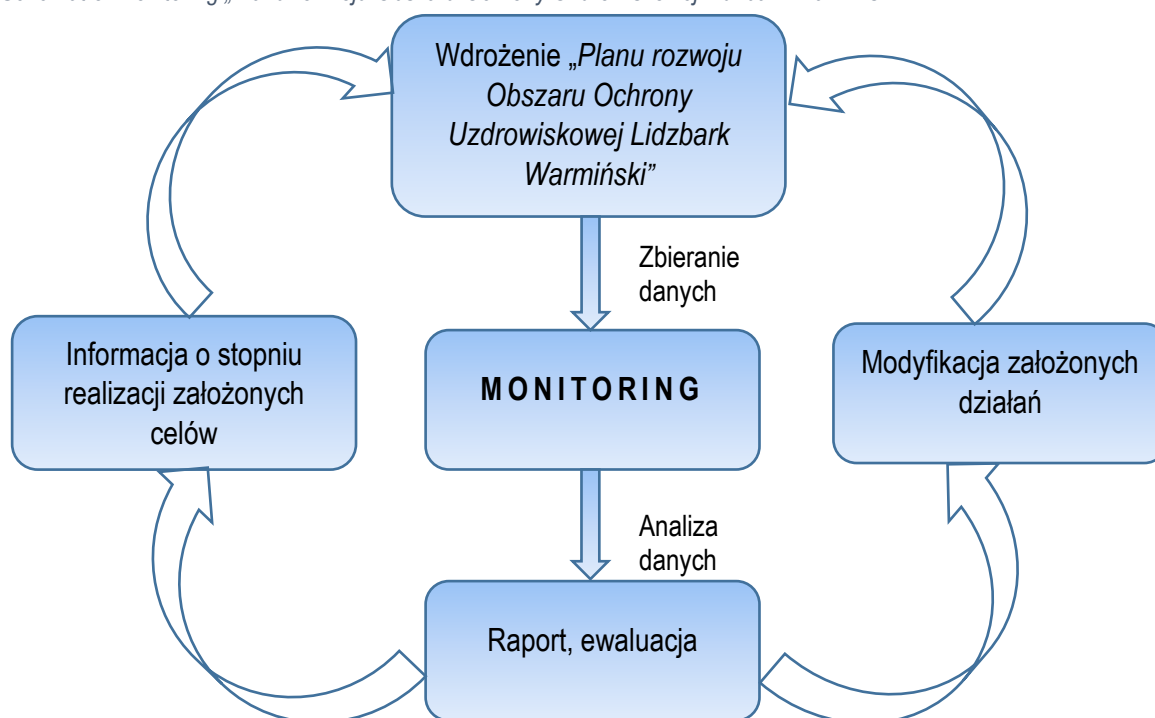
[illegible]

Wdrożenie „Planu rozwoju Obszaru Ochrony Uzdrowiskowej Lidzbark Warmiński”

Zbieranie danych

Informacja o stopniu realizacji założonych celów

MONITORING

Modyfikacja założonych działań

Analiza danych

Raport, ewaluacja